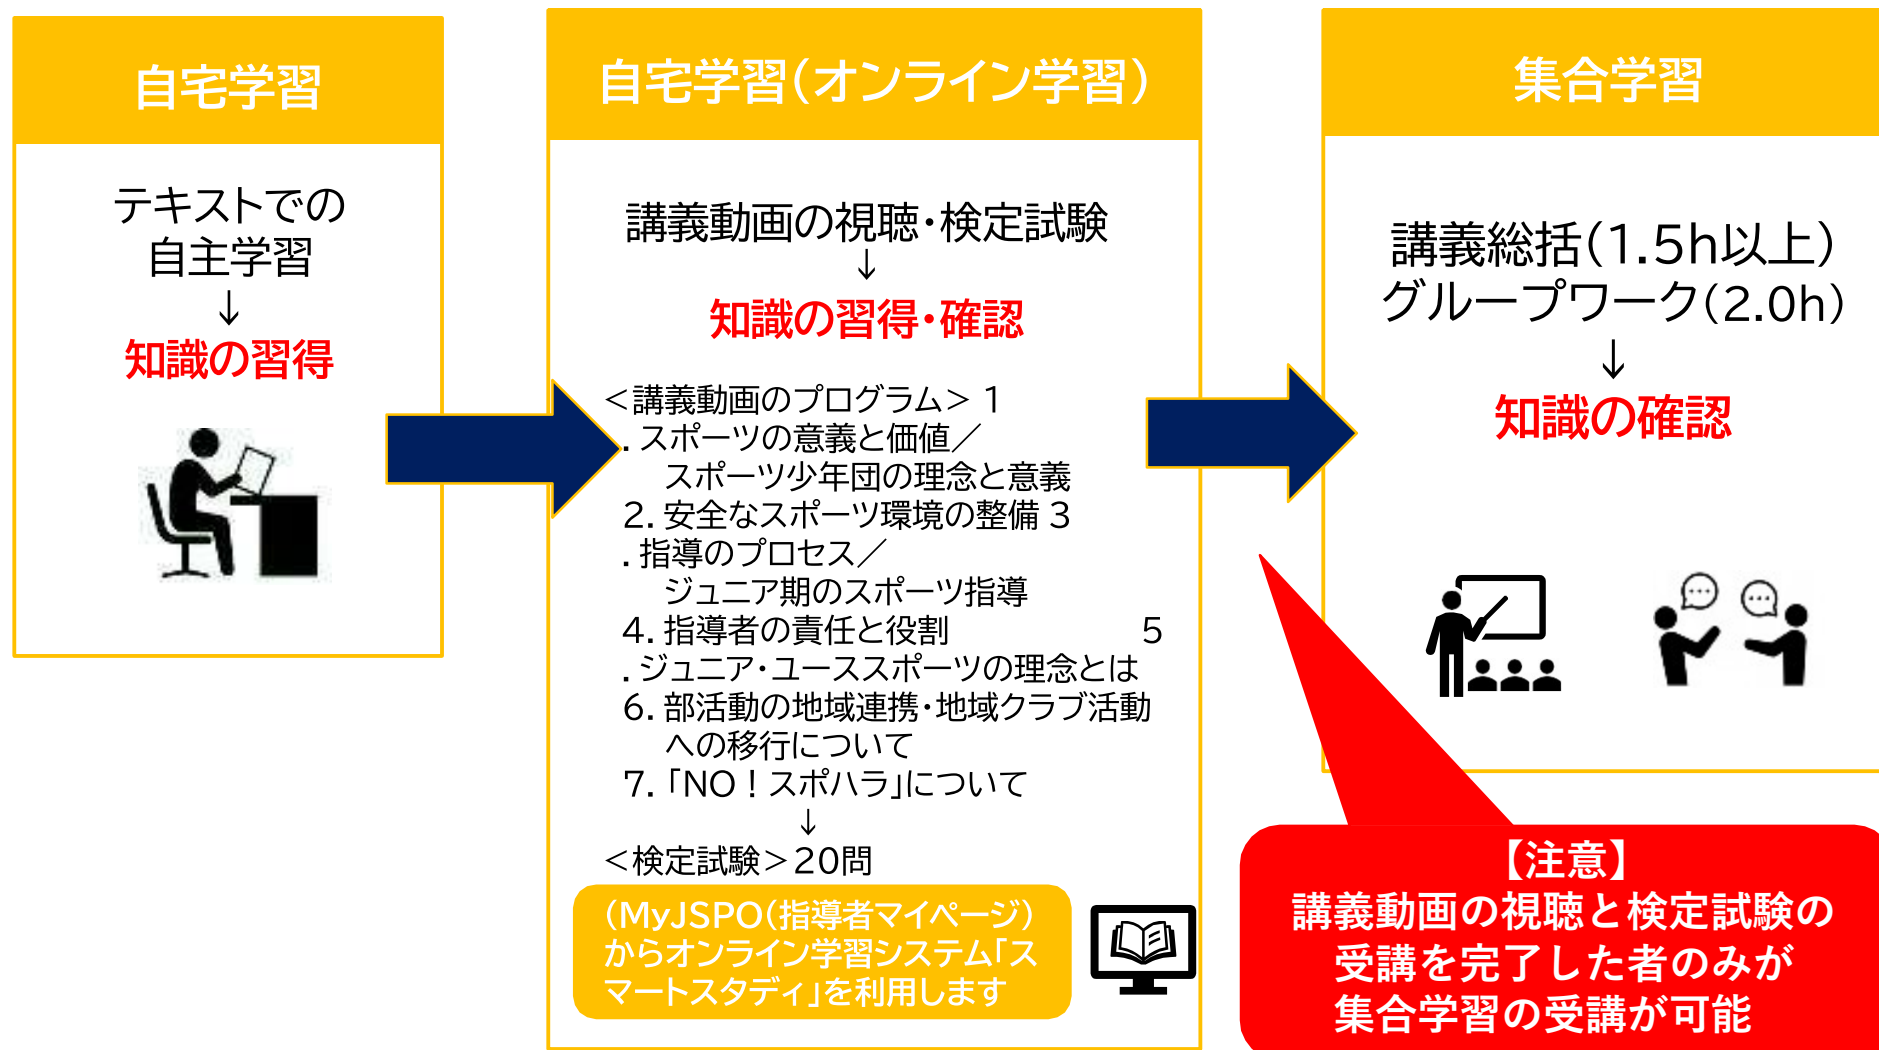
自宅学習

テキストでの自主学習
↓
知識の習得

自宅学習（オンライン学習）

講義動画の視聴・検定試験
↓
知識の習得・確認

＜講義動画のプログラム＞ 1
. スポーツの意義と価値／
スポーツ少年団の理念と意義
2. 安全なスポーツ環境の整備 3
. 指導のプロセス／
ジュニア期のスポーツ指導
4. 指導者の責任と役割 5
. ジュニア・ユーススポーツの理念とは
6. 部活動の地域連携・地域クラブ活動への移行について
7. 「NO！スポハラ」について
↓
＜検定試験＞20問

（MyJSPO（指導者マイページ）からオンライン学習システム「スマートスタディ」を利用します

集合学習

講義総括（1.5h以上）
グループワーク（2.0h）
↓
知識の確認

【注意】
講義動画の視聴と検定試験の受講を完了した者のみが集合学習の受講が可能